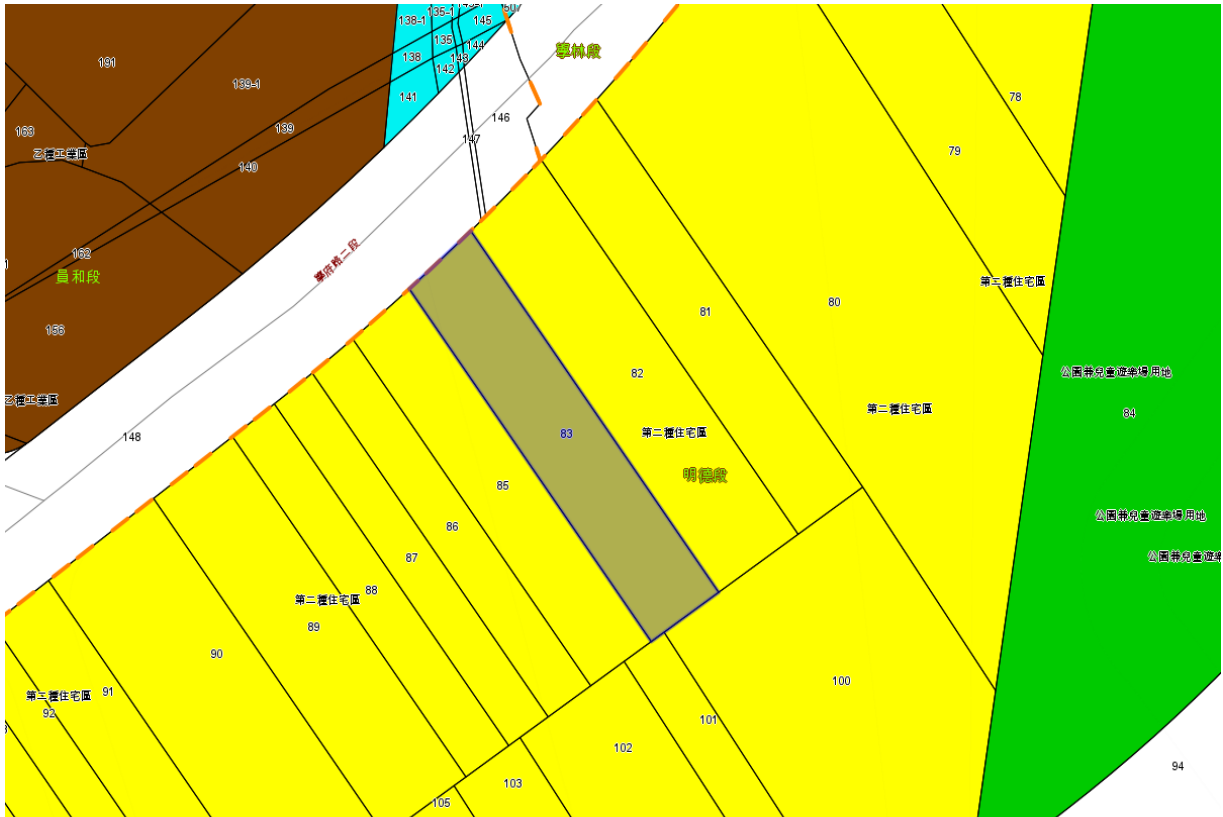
191
138-1
135-1
145
150
139-1
135
144
138
143
142
141
尊林段
146
163
139
147
乙種工業區
140
78
79
162
員和段
尊府路二段
第二種住宅區
81
80
156
82
公園兼兒童遊樂場用地
乙種工業區
第二種住宅區
84
148
83
第二種住宅區
明德段
85
公園兼兒童遊樂場用地
86
公園兼兒童遊樂
87
88
第二種住宅區
89
90
100
第二種住宅區
91
92
101
102
103
105
94